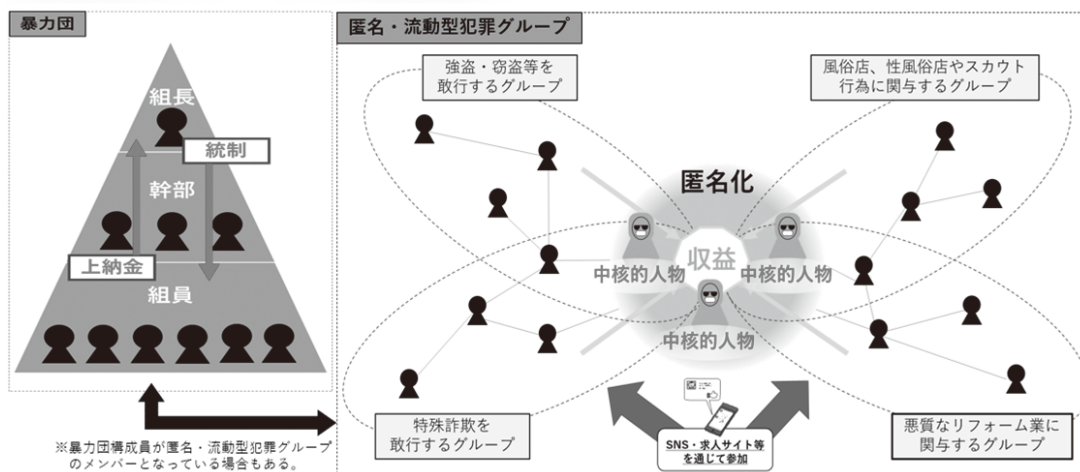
暴力団

組長

統制

幹部

上納金

組員

※暴力団構成員が匿名・流動型犯罪グループのメンバーとなっている場合もある。

匿名・流動型犯罪グループ

強盗・窃盗等を敢行するグループ

風俗店、性風俗店やスカウト行為に関与するグループ

匿名化

収益

中核的人物

中核的人物

中核的人物

特殊詐欺を敢行するグループ

悪質なリフォーム業に関与するグループ

SNS・求人サイト等を通じて参加